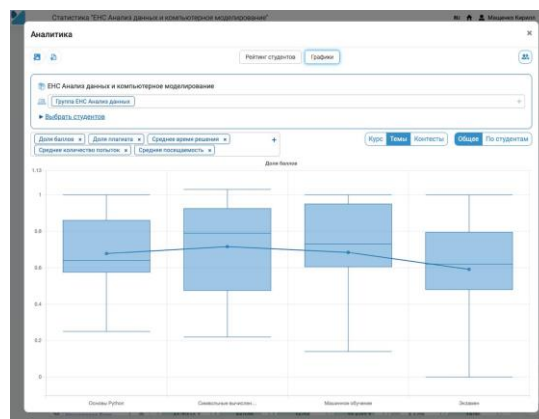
Статистика "ЕНС Анализ данных и компьютерное моделирование"

Мищенко Кирилл

Аналитика

×

Рейтинг студентов

Графики

ЕНС Анализ данных и компьютерное моделирование

Группа ЕНС Анализ данных

▸ Выбрать студентов

Доля баллов ×

Доля плагиата ×

Среднее время решения ×

Среднее количество попыток ×

Среднее посещаемость ×

+

Курс

Темы

Контесты

Общее

По студентам

Доля баллов

1.13

1

0.8

0.6

0.4

0.2

0

Основы Python

Символьные вычисле...

Машинное обучение

Экзамен